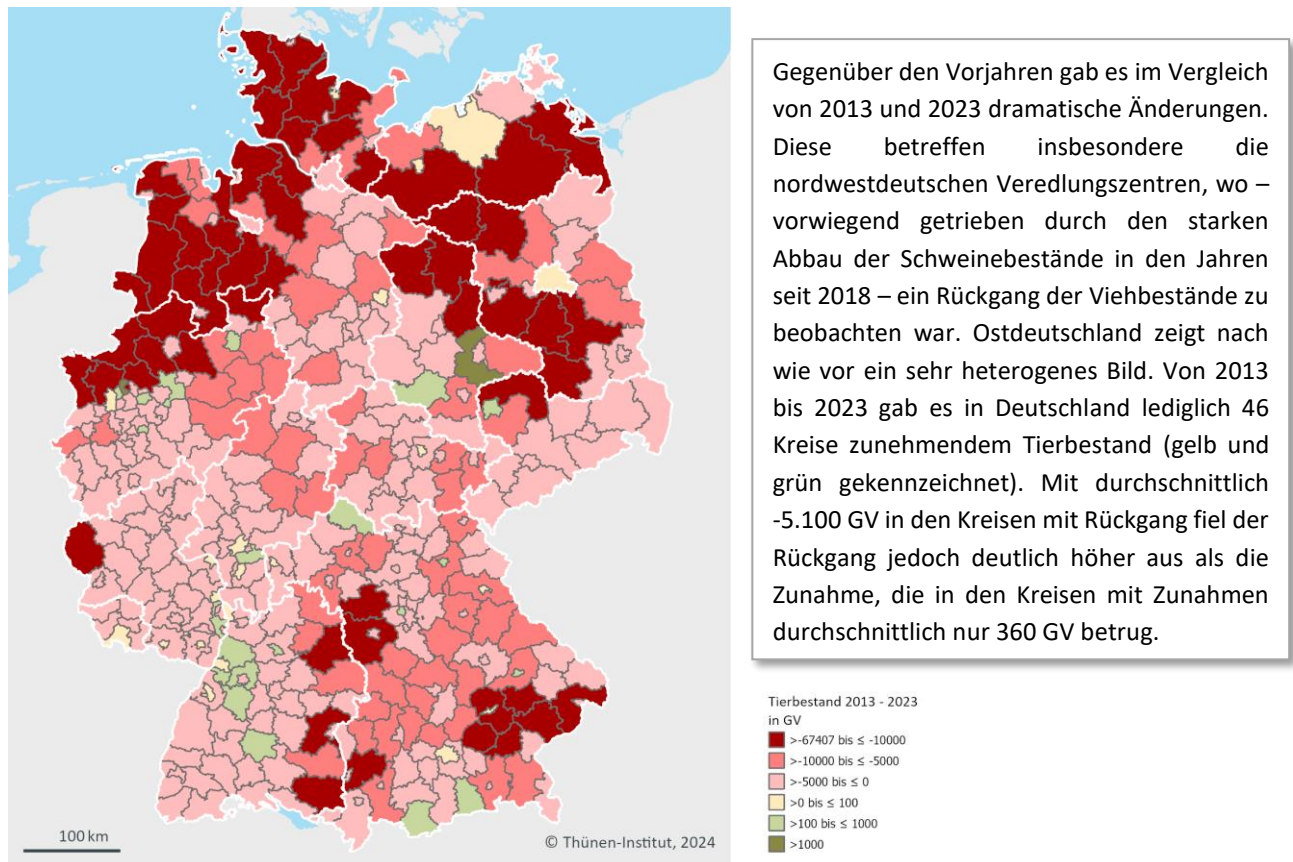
100 km

© Thünen-Institut, 2024

Gegenüber den Vorjahren gab es im Vergleich von 2013 und 2023 dramatische Änderungen. Diese betreffen insbesondere die nordwestdeutschen Veredlungszentren, wo – vorwiegend getrieben durch den starken Abbau der Schweinebestände in den Jahren seit 2018 – ein Rückgang der Viehbestände zu beobachten war. Ostdeutschland zeigt nach wie vor ein sehr heterogenes Bild. Von 2013 bis 2023 gab es in Deutschland lediglich 46 Kreise zunehmendem Tierbestand (gelb und grün gekennzeichnet). Mit durchschnittlich -5.100 GV in den Kreisen mit Rückgang fiel der Rückgang jedoch deutlich höher aus als die Zunahme, die in den Kreisen mit Zunahmen durchschnittlich nur 360 GV betrug.

Tierbestand 2013 - 2023
in GV
>-67407 bis ≤ -10000
>-10000 bis ≤ -5000
>-5000 bis ≤ 0
>0 bis ≤ 100
>100 bis ≤ 1000
>1000